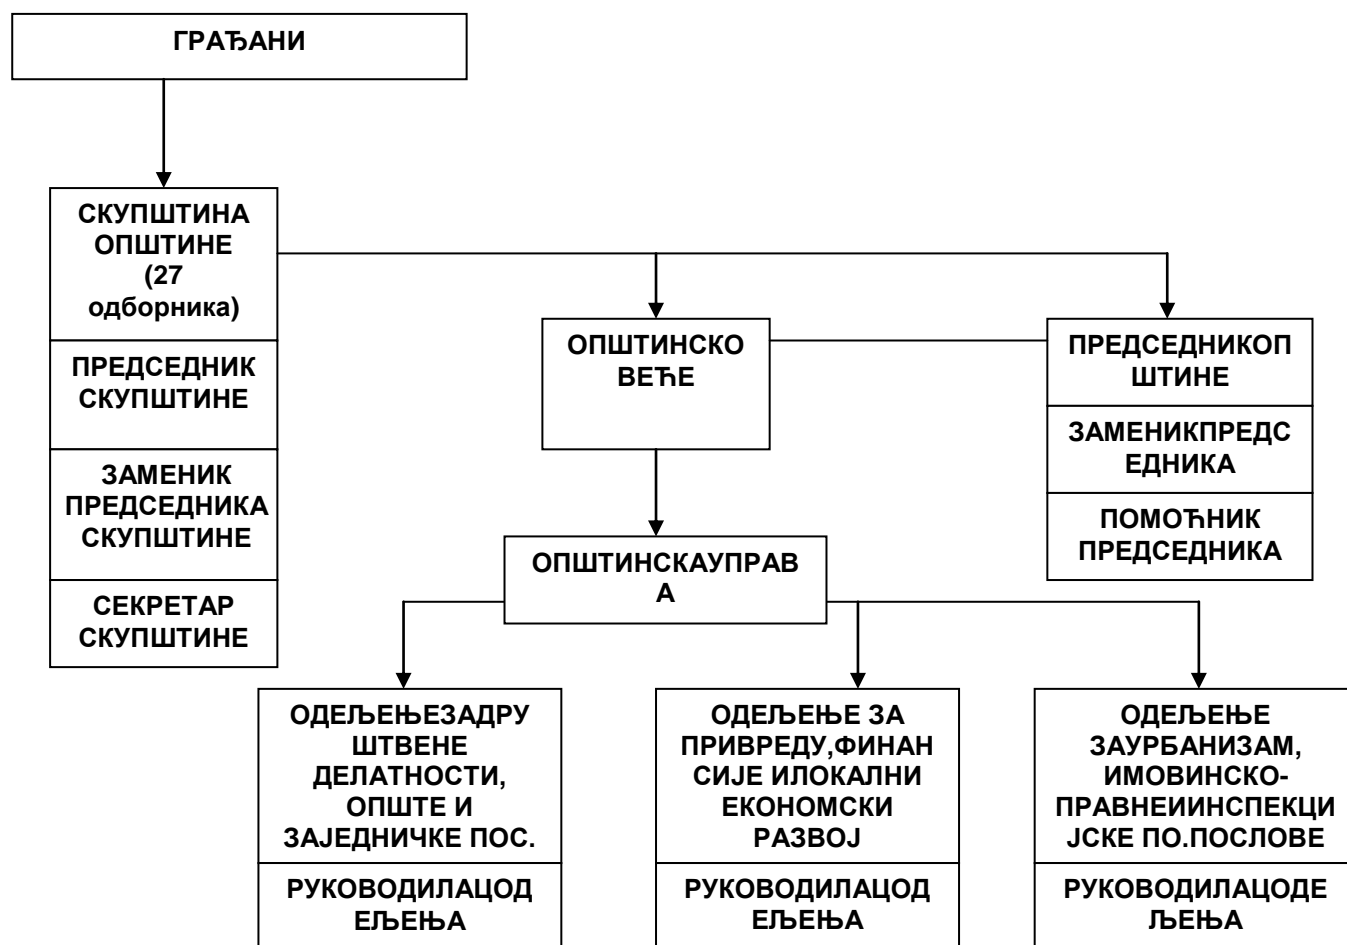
ГРАЂАНИ

СКУПШТИНА ОПШТИНЕ (27 одборника)

ПРЕДСЕДНИК СКУПШТИНЕ

ЗАМЕНИК ПРЕДСЕДНИКА СКУПШТИНЕ

СЕКРЕТАР СКУПШТИНЕ

ОПШТИНСКО ВЕЋЕ

ПРЕДСЕДНИКОП ШТИНЕ

ЗАМЕНИКПРЕДС ЕДНИКА

ПОМОЋНИК ПРЕДСЕДНИКА

ОПШТИНСКАУПРАВ А

ОДЕЉЕЊЕЗАДРУ ШТВЕНЕ ДЕЛАТНОСТИ, ОПШТЕ И ЗАЈЕДНИЧКЕ ПОС.

РУКОВОДИЛАЦОД ЕЉЕЊА

ОДЕЉЕЊЕ ЗА ПРИВРЕДУ,ФИНАН СИЈЕ ИЛОКАЛНИ ЕКОНОМСКИ РАЗВОЈ

РУКОВОДИЛАЦОД ЕЉЕЊА

ОДЕЉЕЊЕ ЗАУРБАНИЗАМ, ИМОВИНСКО-ПРАВНЕИИНСПЕКЦИ ЈСКЕ ПО.ПОСЛОВЕ

РУКОВОДИЛАЦОДЕ ЉЕЊА